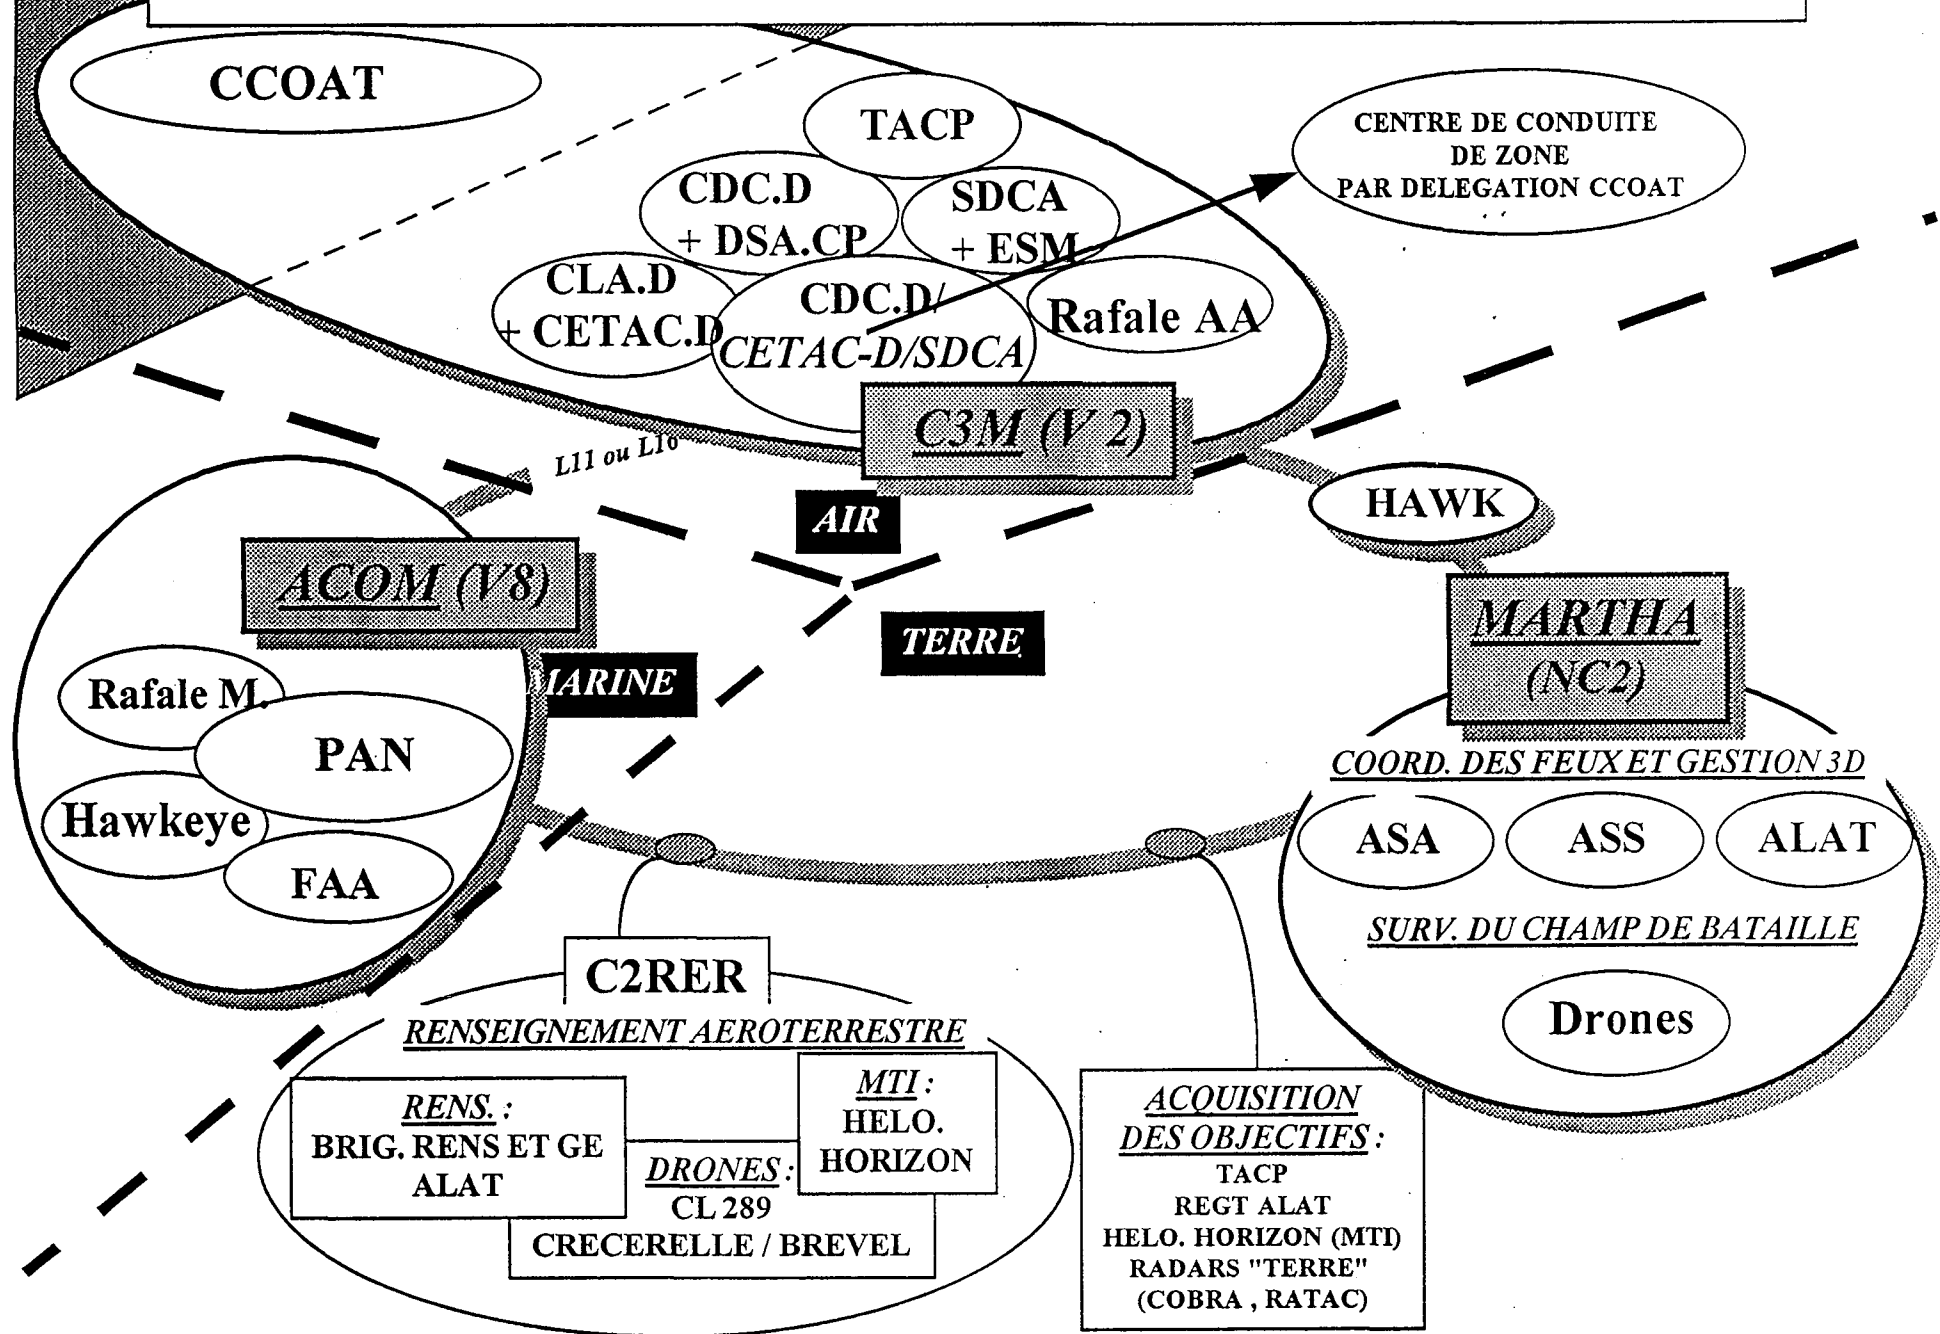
CCOAT

TACP

CDC.D + DSA.CP

SDCA + ESM

CENTRE DE CONDUITE DE ZONE PAR DELEGATION CCOAT

CLA.D + CETAC.D

CDC.D/ CETAC-D/SDCA

Rafale AA

C3M (V 2)

L11 ou L16

AIR

HAWK

ACOM (V8)

TERRE

MARTHA (NC2)

MARINE

Rafale M.

PAN

Hawkeye

FAA

COORD. DES FEUX ET GESTION 3D

ASA

ASS

ALAT

SURV. DU CHAMP DE BATAILLE

Drones

C2RER

RENSEIGNEMENT AEROTERRESTRE

RENS. : BRIG. RENS ET GE ALAT

DRONES : CL 289 CRECERELLE / BREVEL

MTI : HELO. HORIZON

ACQUISITION DES OBJECTIFS : TACP REGT ALAT HELO. HORIZON (MTI) RADARS "TERRE" (COBRA , RATAC)